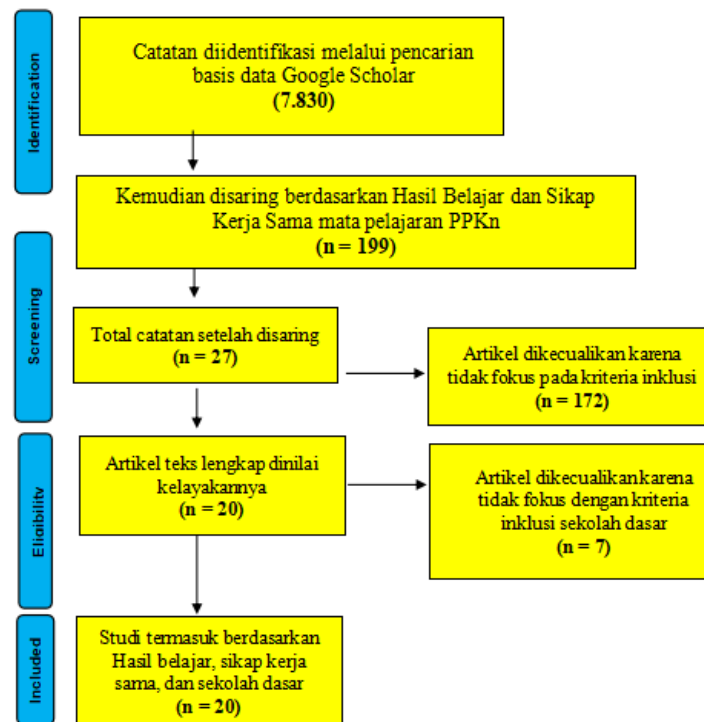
Identification

Catatan diidentifikasi melalui pencarian basis data Google Scholar
(7.830)

Kemudian disaring berdasarkan Hasil Belajar dan Sikap Kerja Sama mata pelajaran PPKn
(n = 199)

Screening

Total catatan setelah disaring
(n = 27)

Artikel dikecualikan karena tidak fokus pada kriteria inklusi
(n = 172)

Eligibility

Artikel teks lengkap dinilai kelayakannya
(n = 20)

Artikel dikecualikan karena tidak fokus dengan kriteria inklusi sekolah dasar
(n = 7)

Included

Studi termasuk berdasarkan Hasil belajar, sikap kerja sama, dan sekolah dasar
(n = 20)